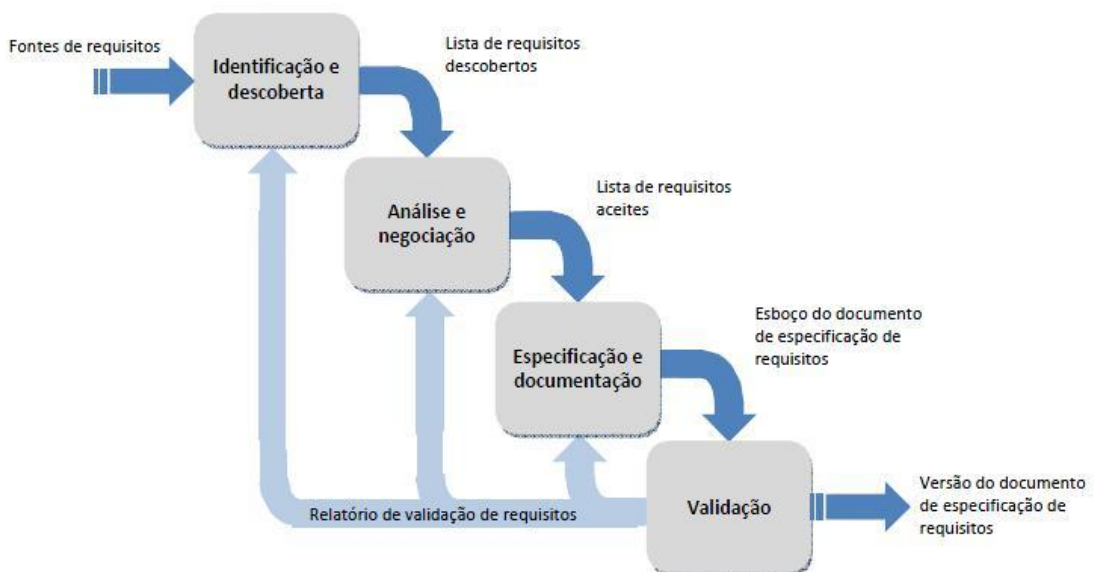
Fontes de requisitos

Identificação e descoberta

Lista de requisitos descobertos

Análise e negociação

Lista de requisitos aceites

Especificação e documentação

Esboço do documento de especificação de requisitos

Validação

Versão do documento de especificação de requisitos

Relatório de validação de requisitos